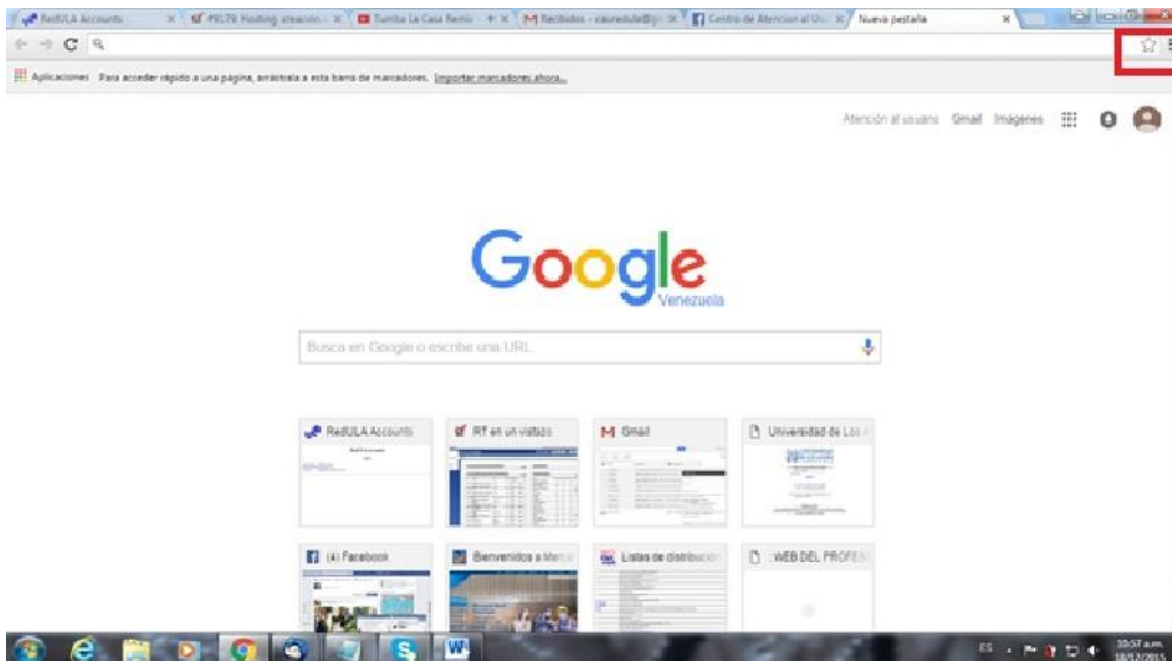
RedULA Accounts ×
PRL79 Hosting creación ×
Tumba La Casa Remix ×
Recibidos - vlaunedula@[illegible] ×
Centro de Atencion al U ×
Nueva pestaña ×

Aplicaciones Para acceder rápido a una página, arrástrala a esta barra de marcadores. Importar marcadores ahora...

Atención al usuario Gmail Imágenes

Google
Venezuela

Busca en Google o escribe una URL

RedULA Accounts
RT en un vistazo
Gmail
Universidad de Los A
(4) Facebook
Bienvenidos a Merc
Listas de distribución
WEB DEL PROFES

ES
10:57 a.m.
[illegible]